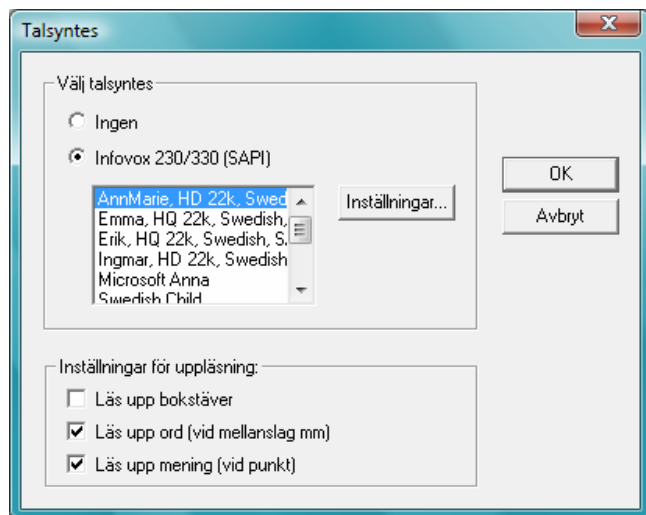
Talsyntes

Välj talsyntes

Ingen

Infovox 230/330 (SAPI)

AnnMarie, HD 22k, Swed
Emma, HQ 22k, Swedish,
Erik, HQ 22k, Swedish, S
Ingmar, HD 22k, Swedish
Microsoft Anna
Swedish Child

Inställningar...

OK

Avbryt

Inställningar för uppläsning:

Läs upp bokstäver

Läs upp ord (vid mellanslag mm)

Läs upp mening (vid punkt)